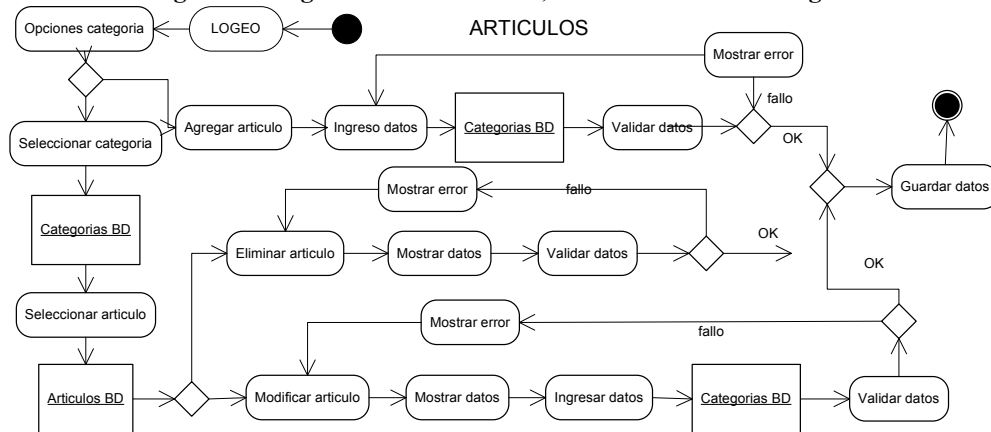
ARTICULOS

LOGEO

Opciones categoria

Seleccionar categoria

Agregar articulo

Ingreso datos

Categorias BD

Validar datos

Mostrar error

fallo

OK

Guardar datos

Categorias BD

Mostrar error

fallo

Eliminar articulo

Mostrar datos

Validar datos

OK

OK

Seleccionar articulo

Mostrar error

fallo

Articulos BD

Modificar articulo

Mostrar datos

Ingresar datos

Categorias BD

Validar datos